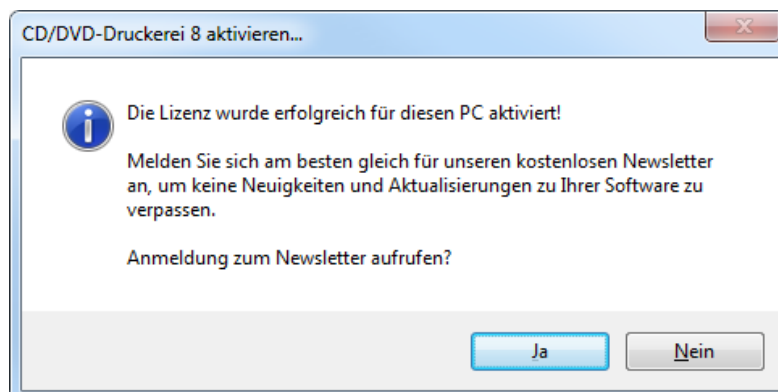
CD/DVD-Druckerei 8 aktivieren...

Die Lizenz wurde erfolgreich für diesen PC aktiviert!

Melden Sie sich am besten gleich für unseren kostenlosen Newsletter an, um keine Neuigkeiten und Aktualisierungen zu Ihrer Software zu verpassen.

Anmeldung zum Newsletter aufrufen?

Ja

Nein